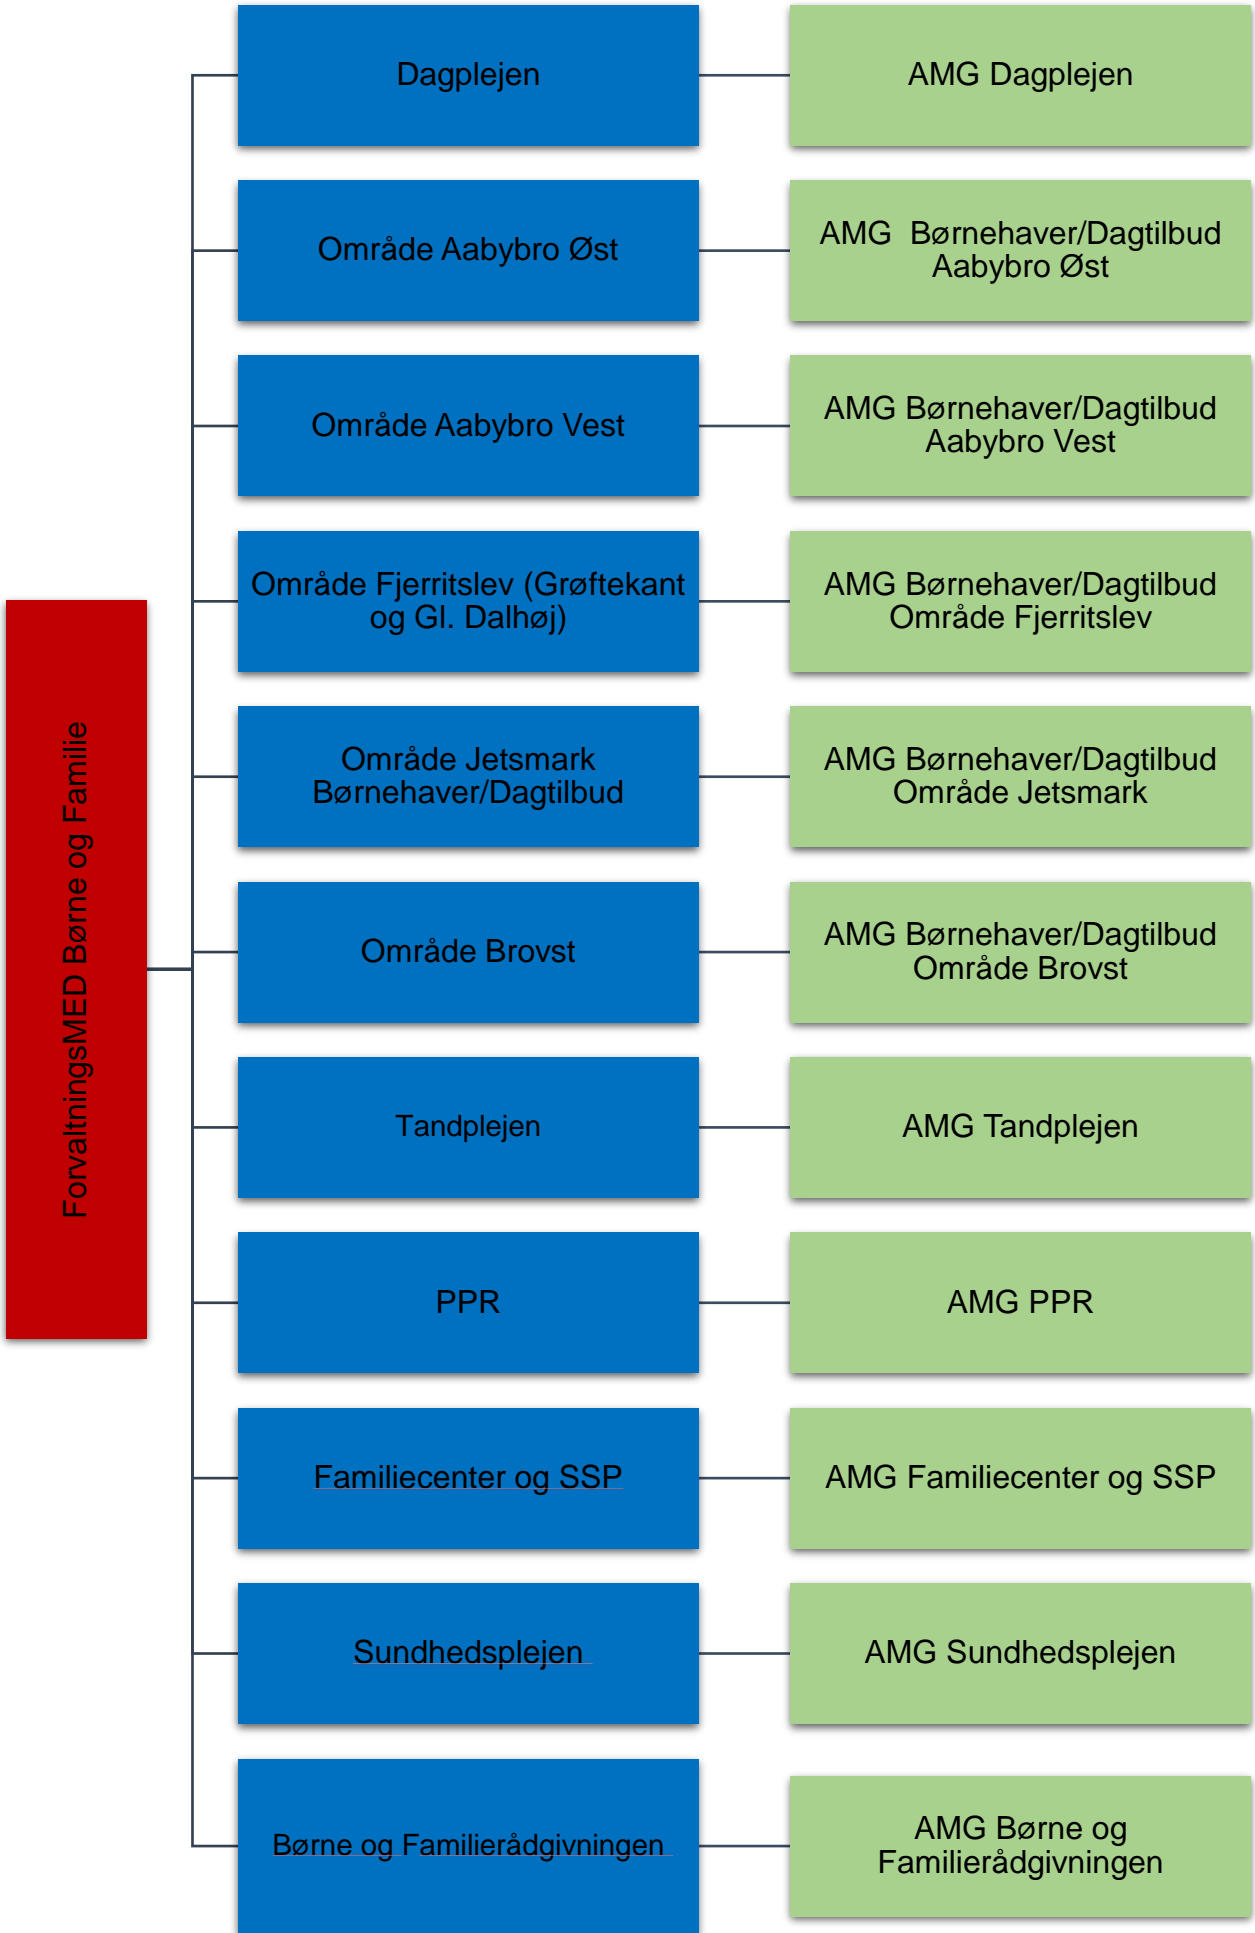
ForvaltningsMED Børne og Familie

Dagplejen

AMG Dagplejen

Område Aabybro Øst

AMG Børnehaver/Dagtilbud Aabybro Øst

Område Aabybro Vest

AMG Børnehaver/Dagtilbud Aabybro Vest

Område Fjerritslev (Grøftekant og Gl. Dalhøj)

AMG Børnehaver/Dagtilbud Område Fjerritslev

Område Jetsmark Børnehaver/Dagtilbud

AMG Børnehaver/Dagtilbud Område Jetsmark

Område Brovst

AMG Børnehaver/Dagtilbud Område Brovst

Tandplejen

AMG Tandplejen

PPR

AMG PPR

Familiecenter og SSP

AMG Familiecenter og SSP

Sundhedsplejen

AMG Sundhedsplejen

Børne og Familierådgivningen

AMG Børne og Familierådgivningen